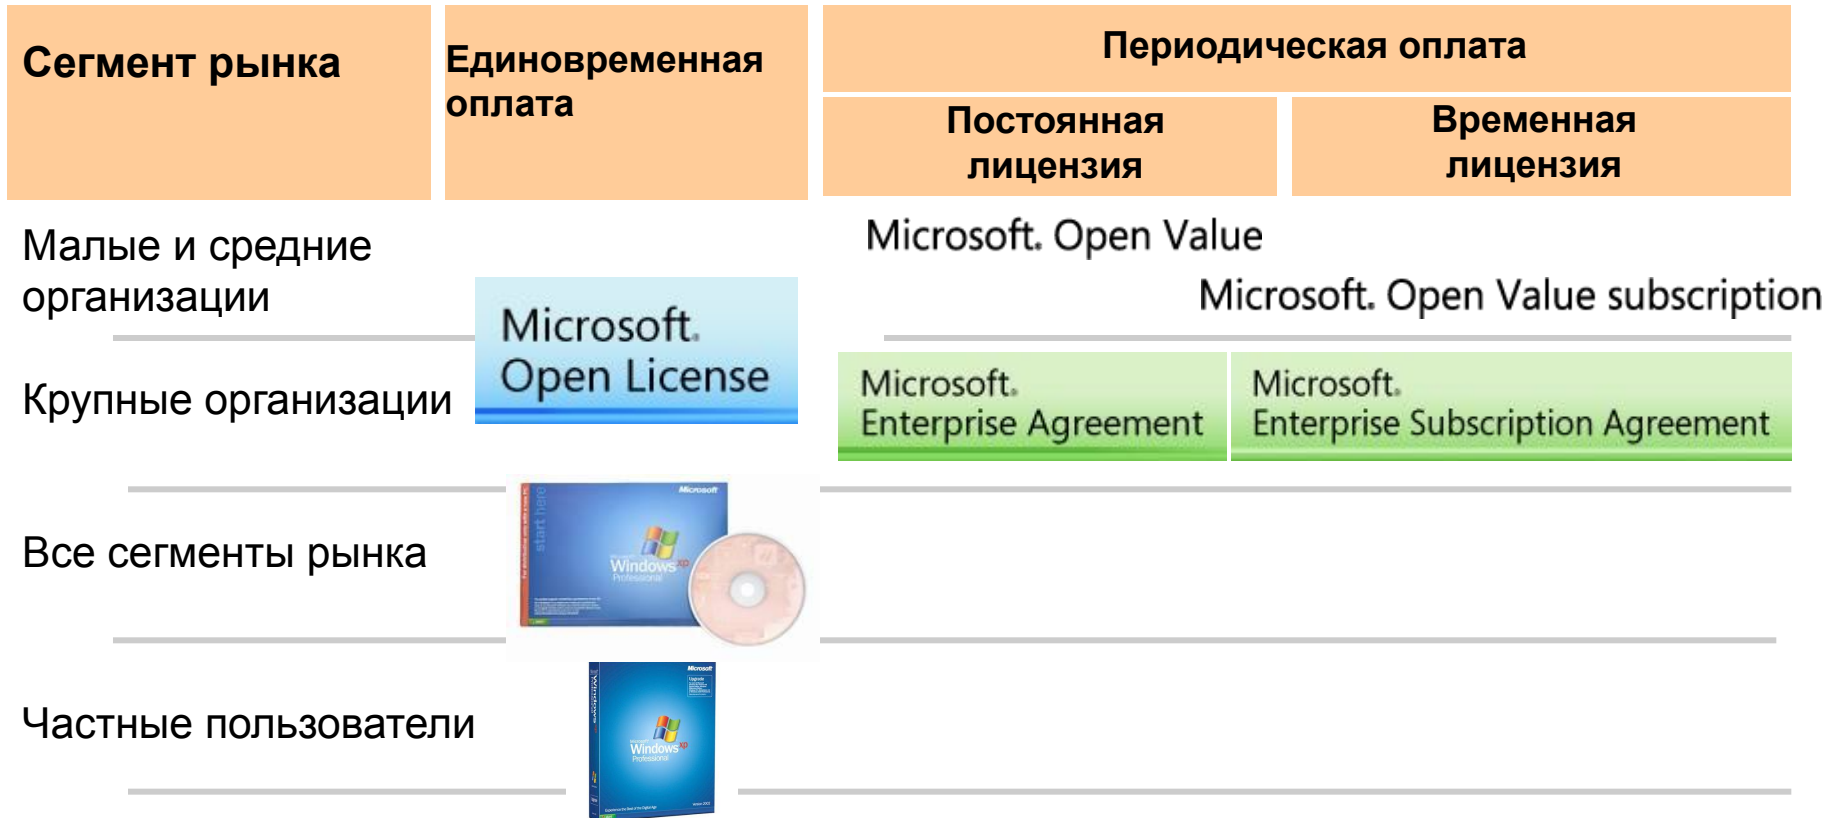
| Сегмент рынка | Единовременная оплата | Периодическая оплата | |
|---|---|---|---|
| | | Постоянная лицензия | Временная лицензия |
| Малые и средние организации | Microsoft. Open License | Microsoft. Open Value | Microsoft. Open Value subscription |
| Крупные организации | | Microsoft. Enterprise Agreement | Microsoft. Enterprise Subscription Agreement |
| Все сегменты рынка | Microsoft Windows XP Professional | | |
| Частные пользователи | Microsoft Windows XP Professional | | |